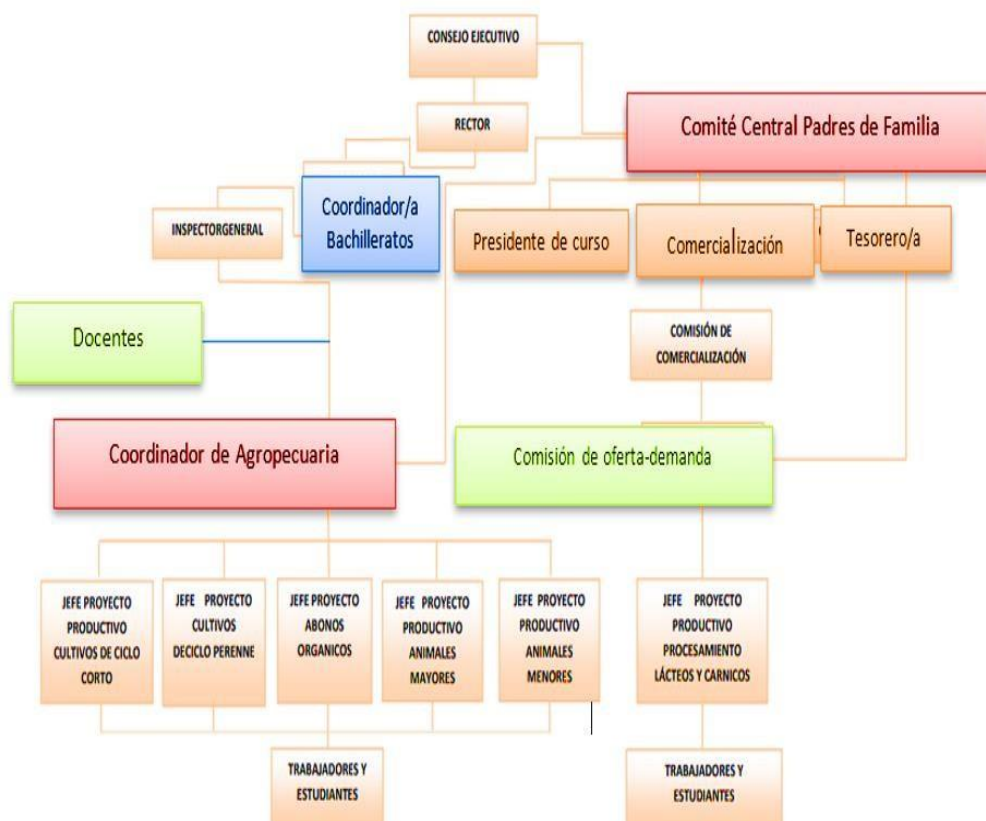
CONSEJO EJECUTIVO

RECTOR

Comité Central Padres de Familia

INSPECTORGENERAL

Coordinador/a Bachilleratos

Presidente de curso

Comercialización

Tesorero/a

Docentes

COMISIÓN DE COMERCIALIZACIÓN

Coordinador de Agropecuaria

Comisión de oferta-demanda

JEFE PROYECTO PRODUCTIVO CULTIVOS DE CICLO CORTO

JEFE PROYECTO CULTIVOS DECICLO PERENNE

JEFE PROYECTO ABONOS ORGANICOS

JEFE PROYECTO PRODUCTIVO ANIMALES MAYORES

JEFE PROYECTO PRODUCTIVO ANIMALES MENORES

JEFE PROYECTO PRODUCTIVO PROCESAMIENTO LÁCTEOS Y CARNICOS

TRABAJADORES Y ESTUDIANTES

TRABAJADORES Y ESTUDIANTES